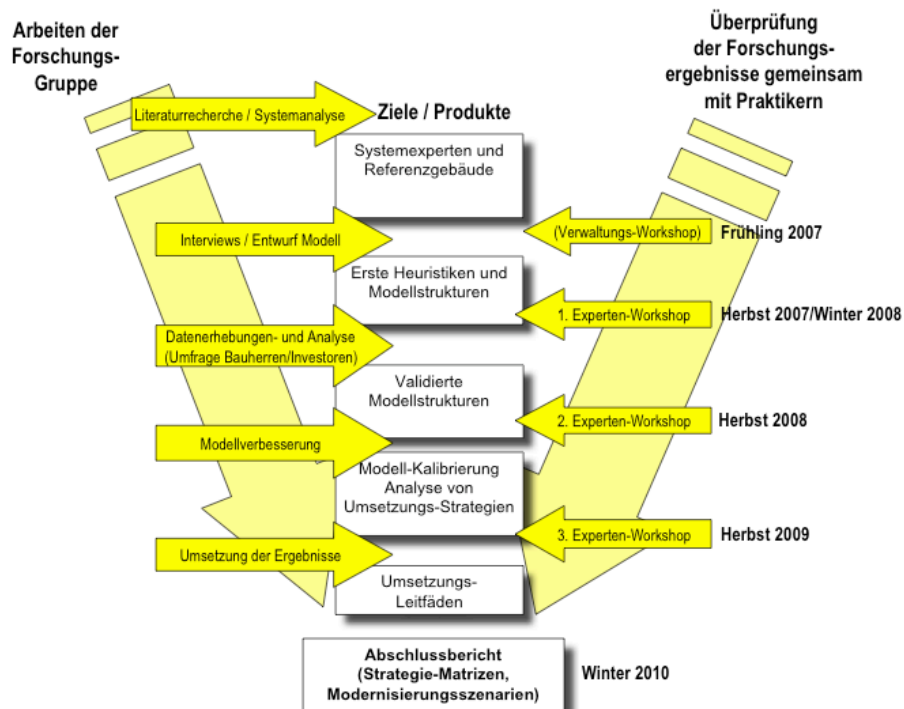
Arbeiten der Forschungs-Gruppe

Überprüfung der Forschungsergebnisse gemeinsam mit Praktikern

Literaturrecherche / Systemanalyse

Ziele / Produkte

Systemexperten und Referenzgebäude

Interviews / Entwurf Modell

(Verwaltungs-Workshop)

Frühling 2007

Erste Heuristiken und Modellstrukturen

1. Experten-Workshop

Herbst 2007/Winter 2008

Datenerhebungen- und Analyse (Umfrage Bauherren/Investoren)

Validierte Modellstrukturen

2. Experten-Workshop

Herbst 2008

Modellverbesserung

Modell-Kalibrierung Analyse von Umsetzungs-Strategien

3. Experten-Workshop

Herbst 2009

Umsetzung der Ergebnisse

Umsetzungs-Leitfäden

Abschlussbericht (Strategie-Matrizen, Modernisierungsszenarien)

Winter 2010